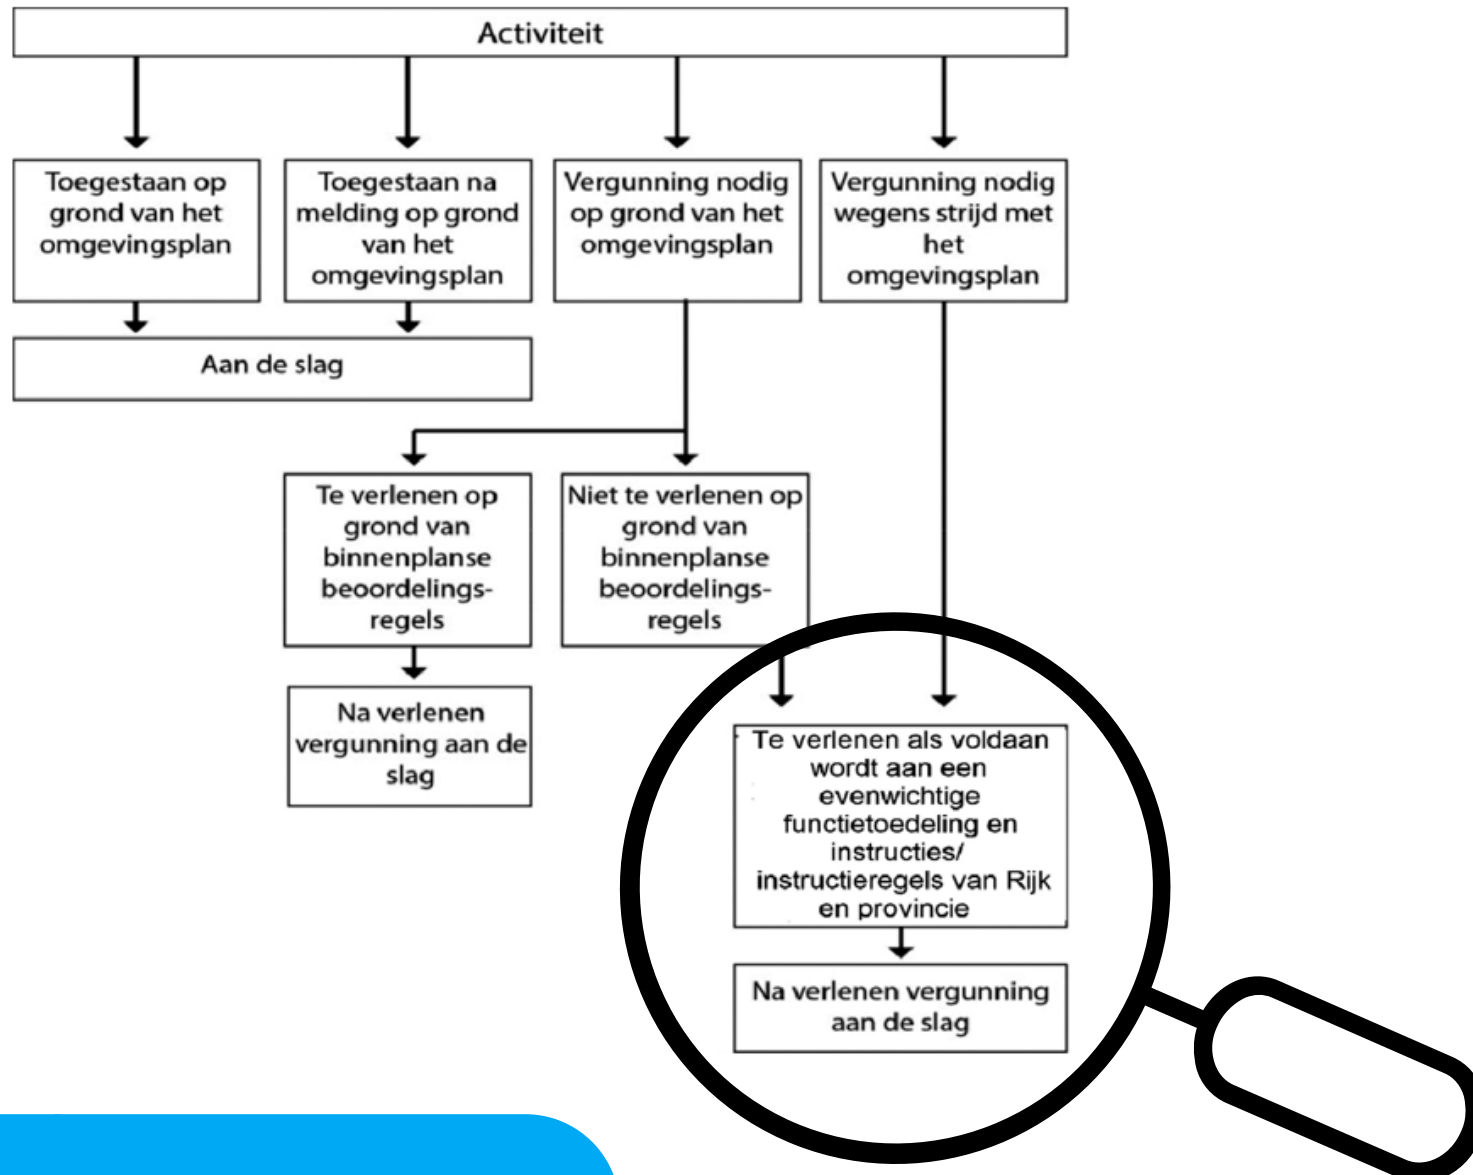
Activiteit

Toegestaan op grond van het omgevingsplan

Toegestaan na melding op grond van het omgevingsplan

Vergunning nodig op grond van het omgevingsplan

Vergunning nodig wegens strijd met het omgevingsplan

Aan de slag

Te verlenen op grond van binnenplanse beoordelingsregels

Niet te verlenen op grond van binnenplanse beoordelingsregels

Na verlenen vergunning aan de slag

Te verlenen als voldaan wordt aan een evenwichtige functietoedeling en instructies/ instructieregels van Rijk en provincie

Na verlenen vergunning aan de slag